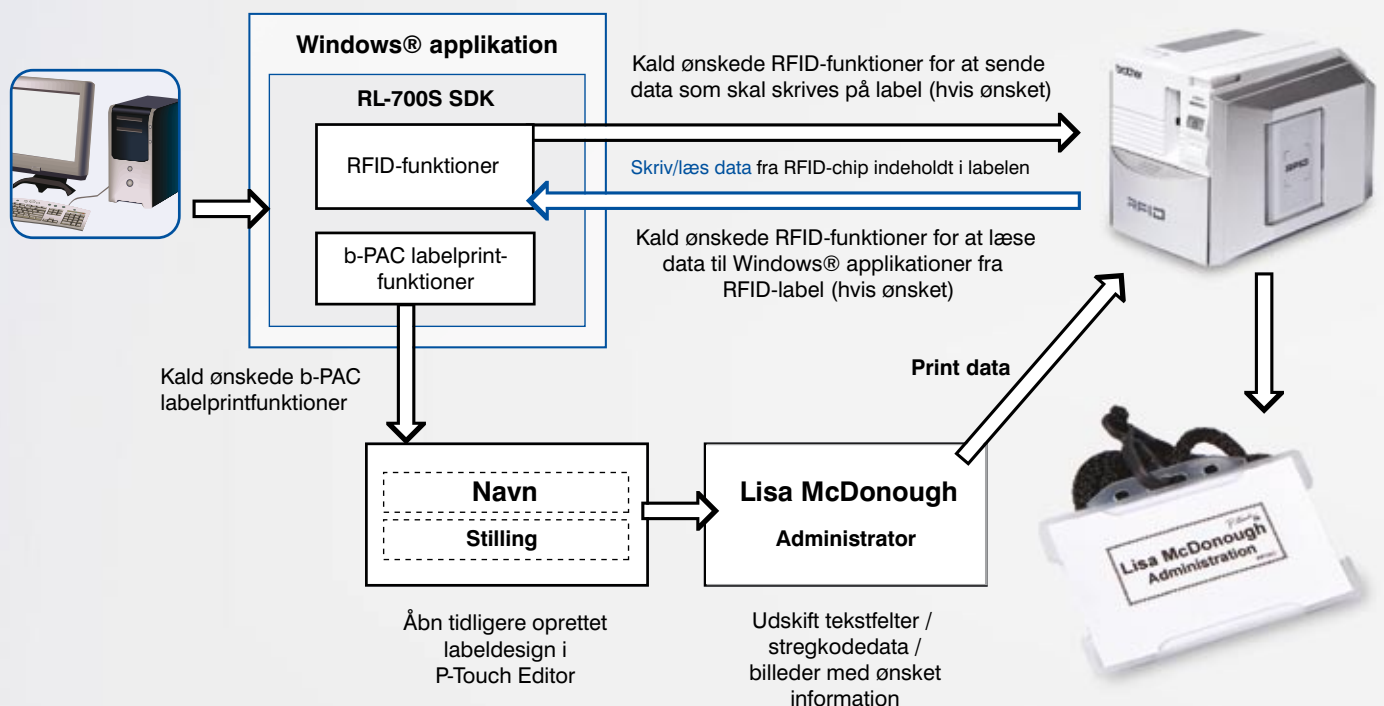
Windows® applikation

RL-700S SDK

RFID-funktioner

b-PAC labelprintfunktioner

Kald ønskede RFID-funktioner for at sende data som skal skrives på label (hvis ønsket)

Skriv/læs data fra RFID-chip indeholdt i labelen

Kald ønskede RFID-funktioner for at læse data til Windows® applikationer fra RFID-label (hvis ønsket)

brother

RFID

Kald ønskede b-PAC labelprintfunktioner

Print data

Navn

Stilling

Lisa McDonough

Administrator

Lisa McDonough

Administration

Åbn tidligere oprettet labeldesign i P-Touch Editor

Udskift tekstfelter / stregkodedata / billeder med ønsket information